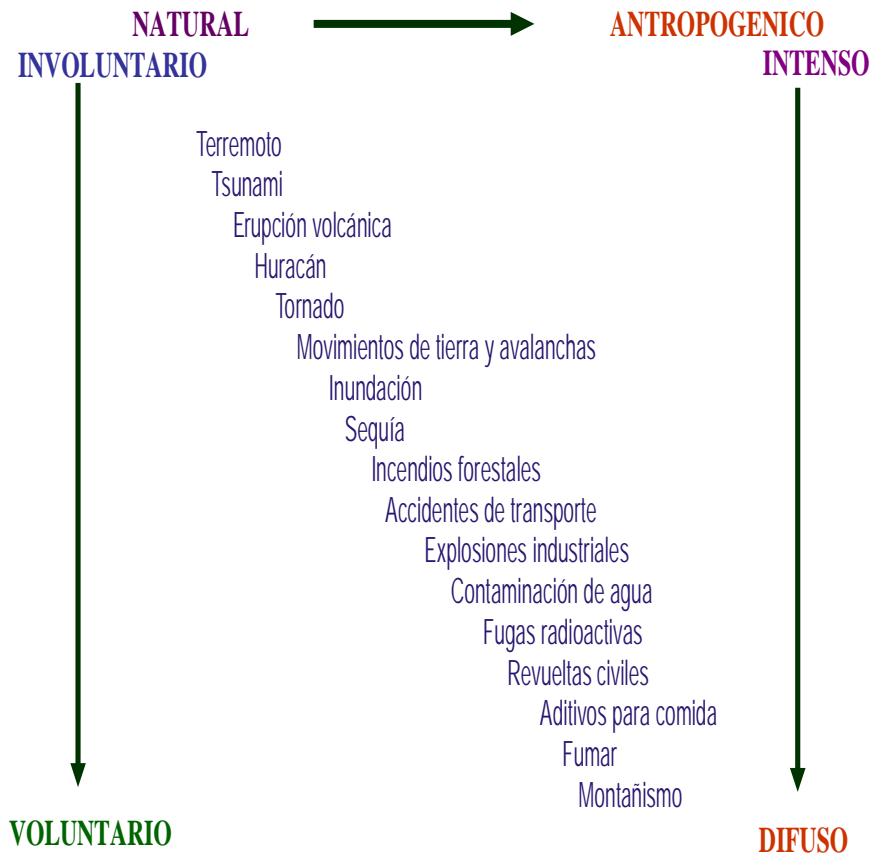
NATURAL
ANTROPOGENICO
INVOLUNTARIO
INTENSO

Terremoto
Tsunami
Erupción volcánica
Huracán
Tornado
Movimientos de tierra y avalanchas
Inundación
Sequía
Incendios forestales
Accidentes de transporte
Explosiones industriales
Contaminación de agua
Fugas radioactivas
Revueltas civiles
Aditivos para comida
Fumar
Montañismo

VOLUNTARIO
DIFUSO